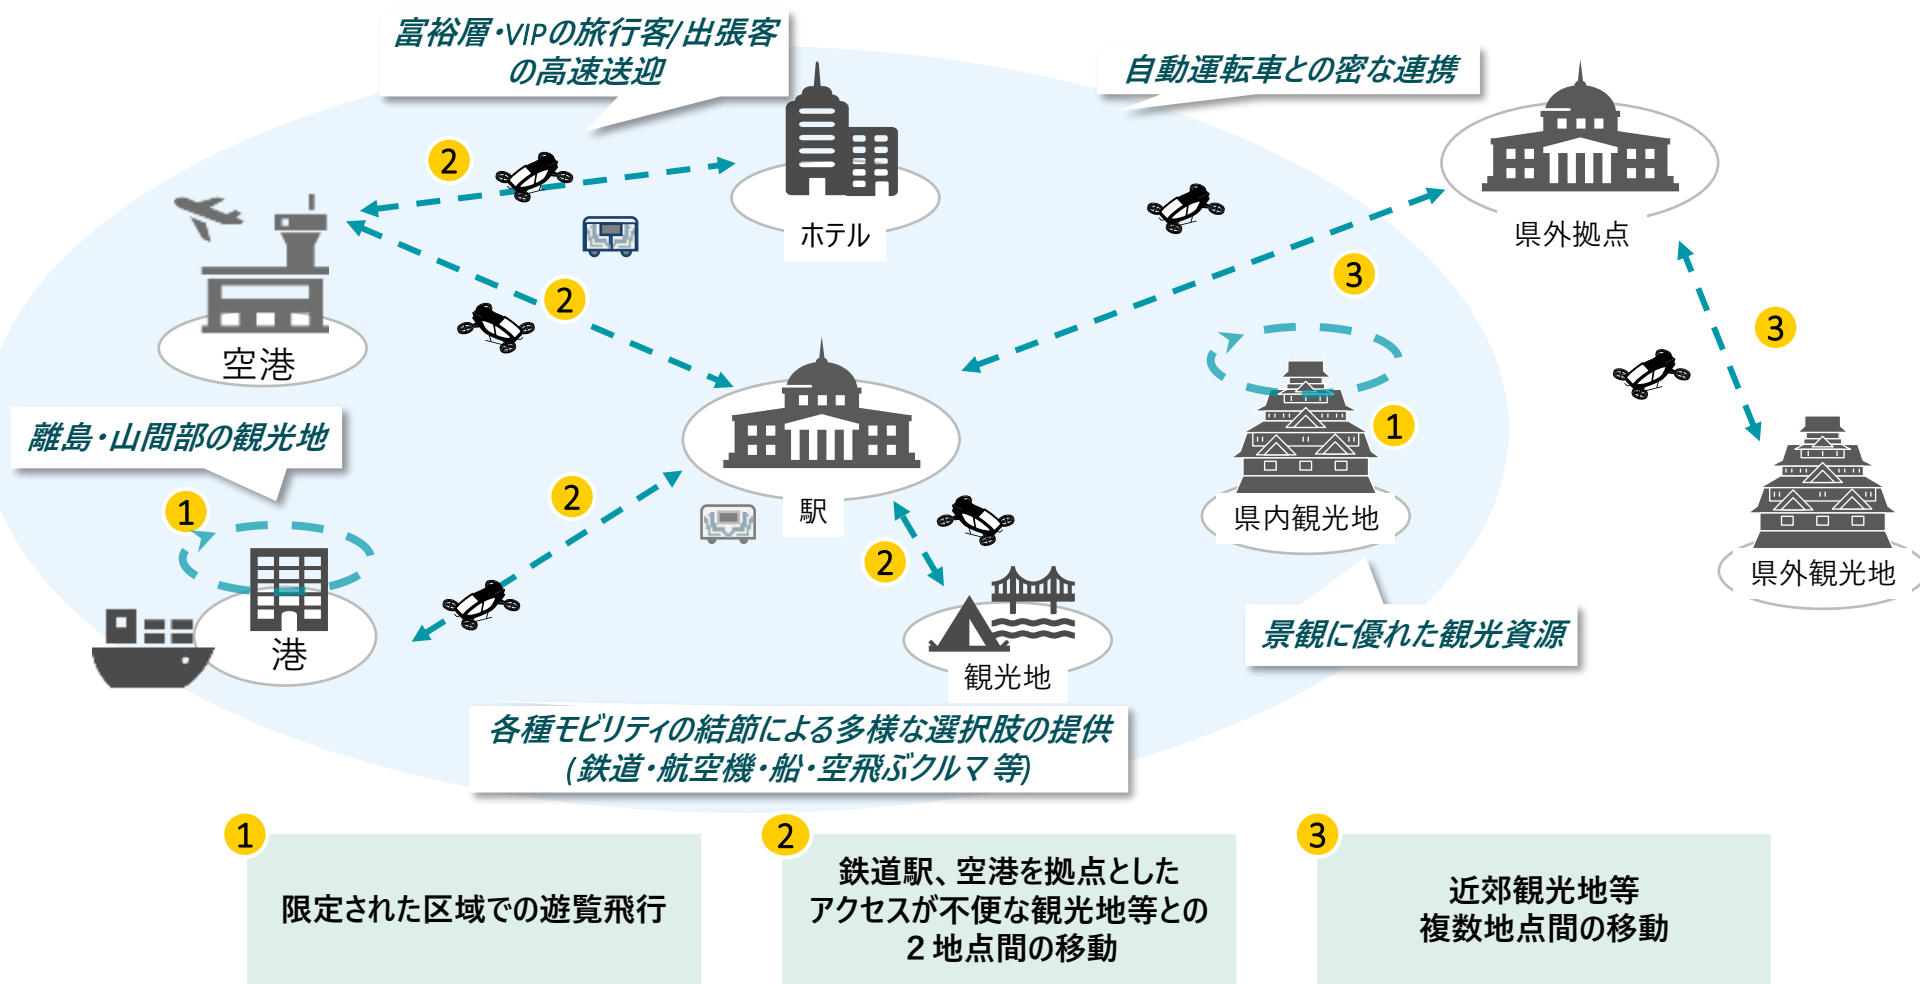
富裕層・VIPの旅行客/出張客の高速送迎

自動運転車との密な連携

2

ホテル

県外拠点

空港

2

3

3

1

離島・山間部の観光地

駅

1

2

2

港

観光地

県内観光地

県外観光地

景観に優れた観光資源

各種モビリティの結節による多様な選択肢の提供
(鉄道・航空機・船・空飛ぶクルマ 等)

1
限定された区域での遊覧飛行

2
鉄道駅、空港を拠点としたアクセスが不便な観光地等との２地点間の移動

3
近郊観光地等複数地点間の移動